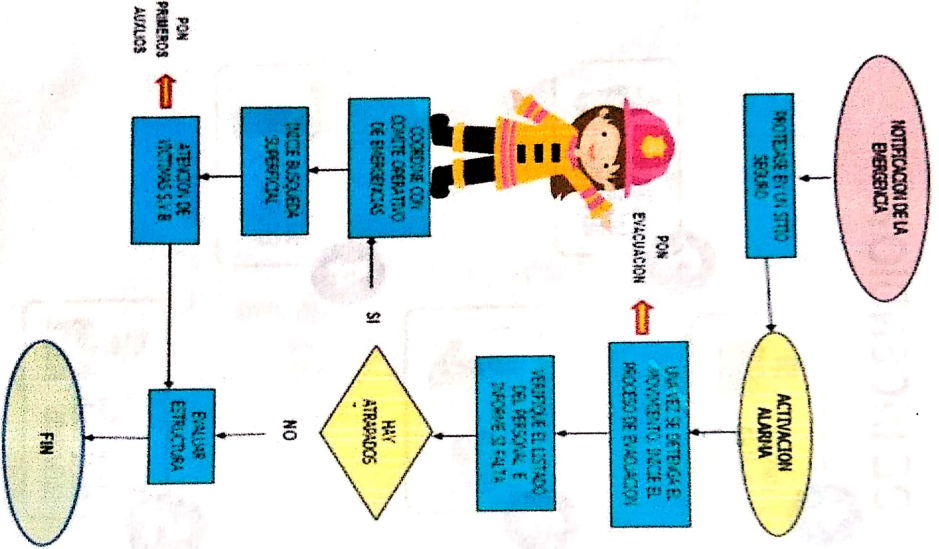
NOTIFICACION DE LA EMERGENCIA

PROTEGERSE EN UN SITIO SEGURO

ACTIVACION ALARMA

UNA VEZ SE DETENGA EL MOVIMIENTO, INICIE EL PROCESO DE EVACUACION

PON EVACUACION

VERIFIQUE EL LISTADO DEL PERSONAL E INFORME SI FALTA

HAY ATRAPADOS

SI

NO

COORDINE CON COMITE OPERATIVO DE EMERGENCIAS

INICIE BUSQUEDA SUPERFICIAL

ATENCION DE VICTIMAS S.V.B

PON PRIMEROS AUXILIOS

EVALUAR ESTRUCTURA

FIN